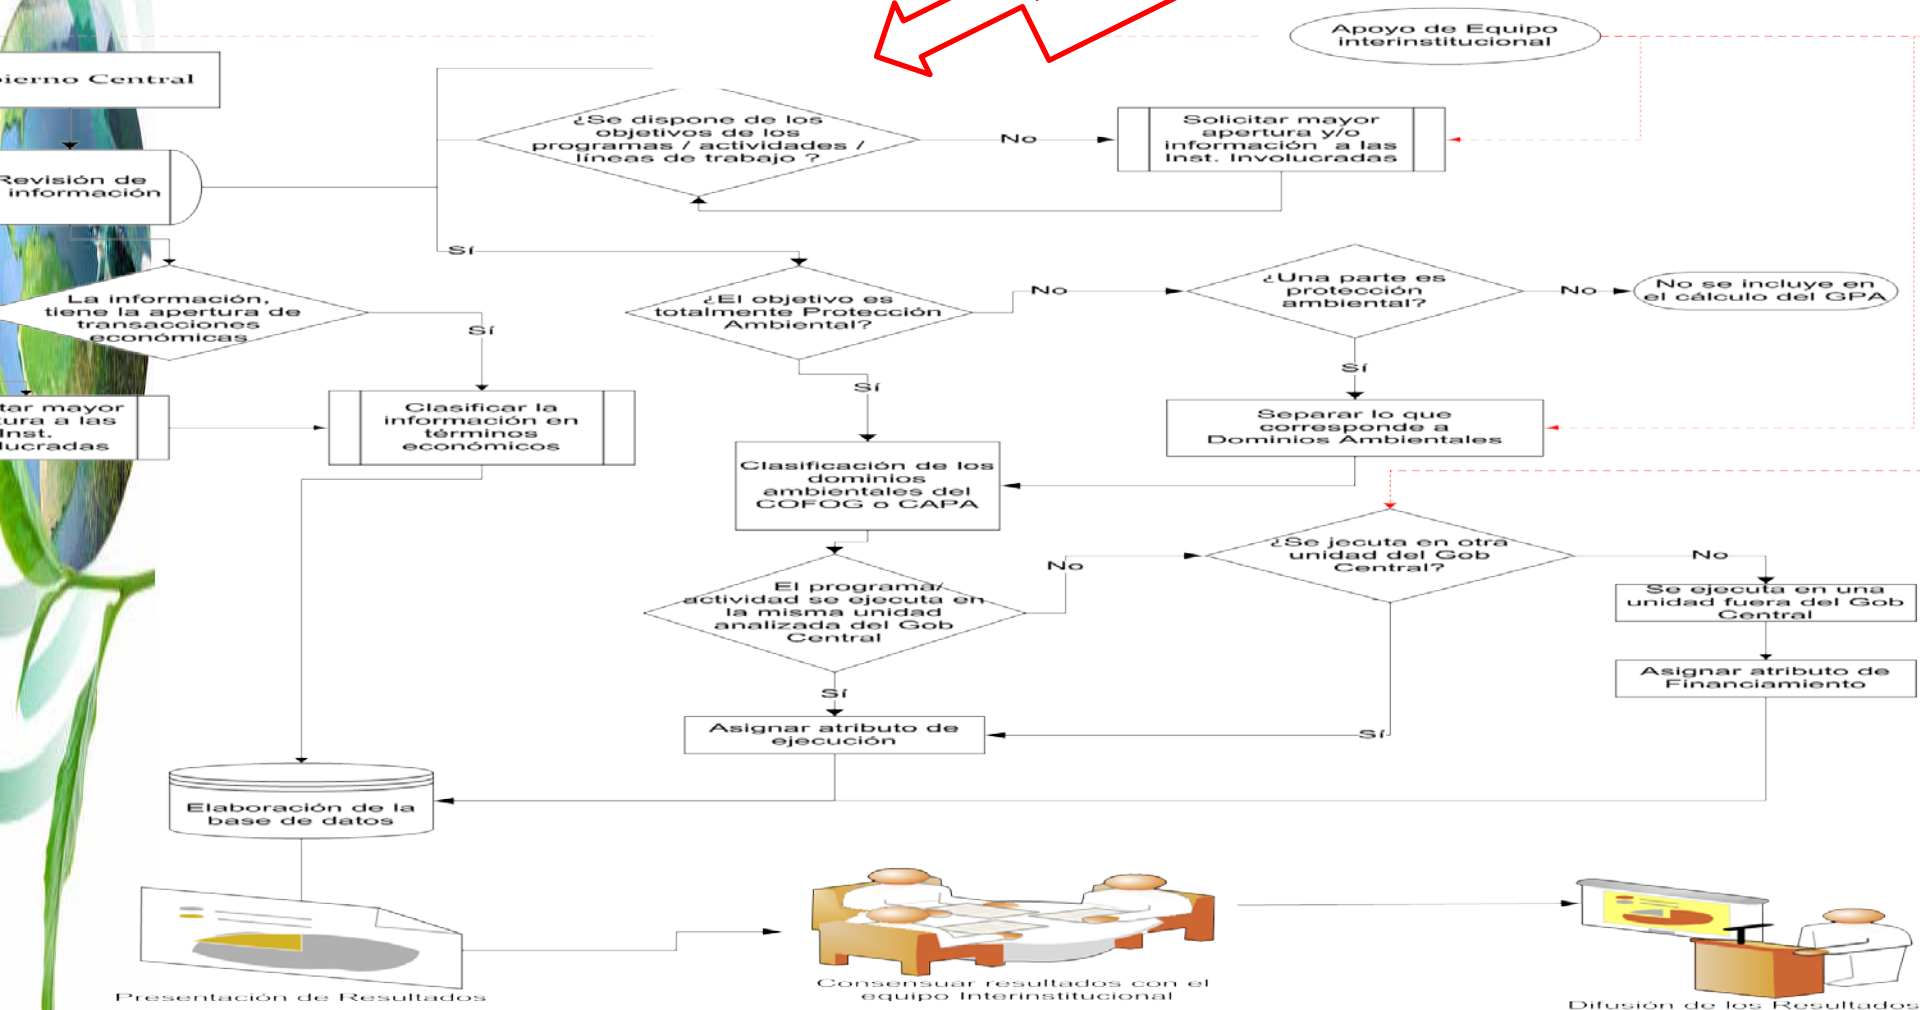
Apoyo de Equipo interinstitucional

ierno Central

Revisión de información

¿Se dispone de los objetivos de los programas / actividades / líneas de trabajo ?

No

Solicitar mayor apertura y/o información a las Inst. Involucradas

Sí

La información, tiene la apertura de transacciones económicas

Sí

¿El objetivo es totalmente Protección Ambiental?

No

¿Una parte es protección ambiental?

No

No se incluye en el cálculo del GPA

Sí

Sí

tar mayor tura a las Inst. lucradas

Clasificar la información en términos económicos

Clasificación de los dominios ambientales del COFOG o CAPA

Separar lo que corresponde a Dominios Ambientales

¿Se jecuta en otra unidad del Gob Central?

No

No

Se ejecuta en una unidad fuera del Gob Central

El programa/ actividad se ejecuta en la misma unidad analizada del Gob Central

Asignar atributo de Financiamiento

Sí

Asignar atributo de ejecución

Sí

Elaboración de la base de datos

Presentación de Resultados

Consensuar resultados con el equipo Interinstitucional

Difusión de los Resultados